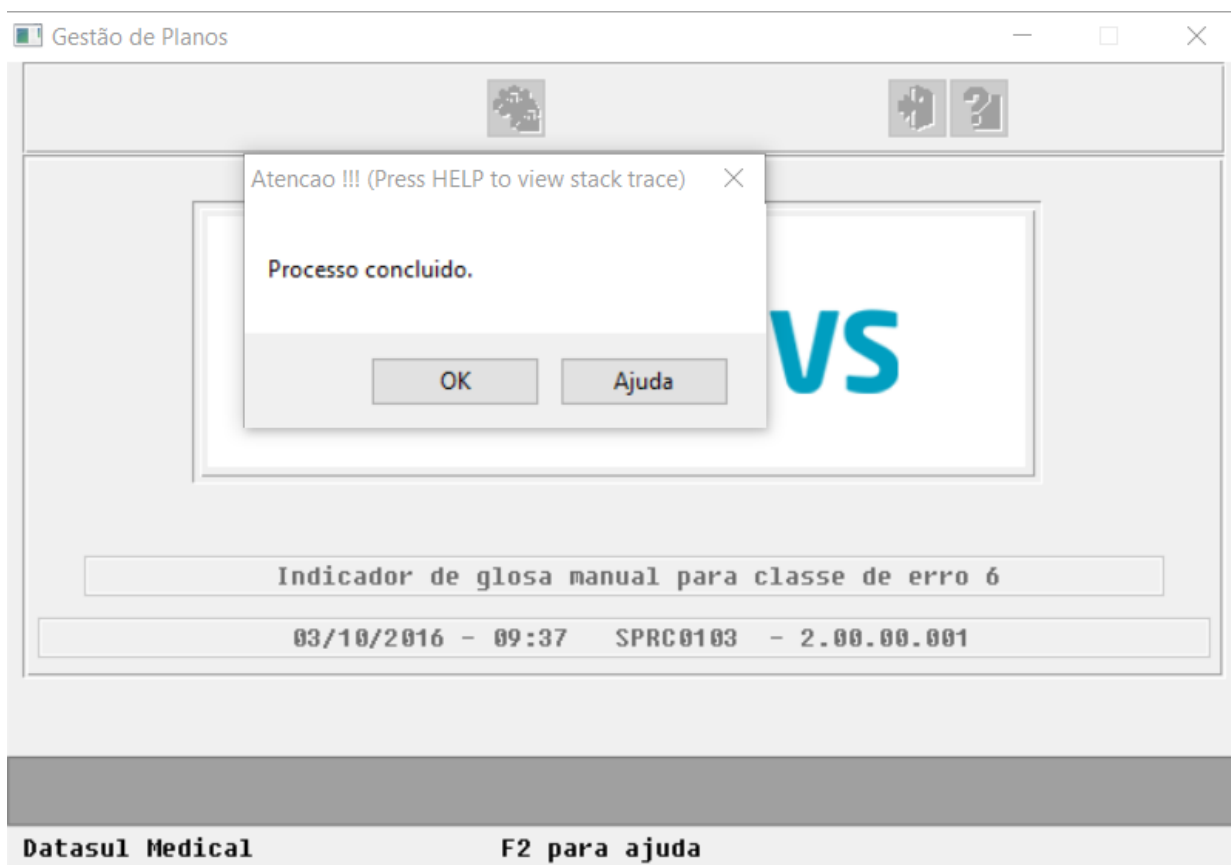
Gestão de Planos

Atencao !!! (Press HELP to view stack trace)

Processo concluido.

OK

Ajuda

VS

Indicador de glosa manual para classe de erro 6

03/10/2016 - 09:37   SPRC0103  - 2.00.00.001

Datasul Medical

F2 para ajuda